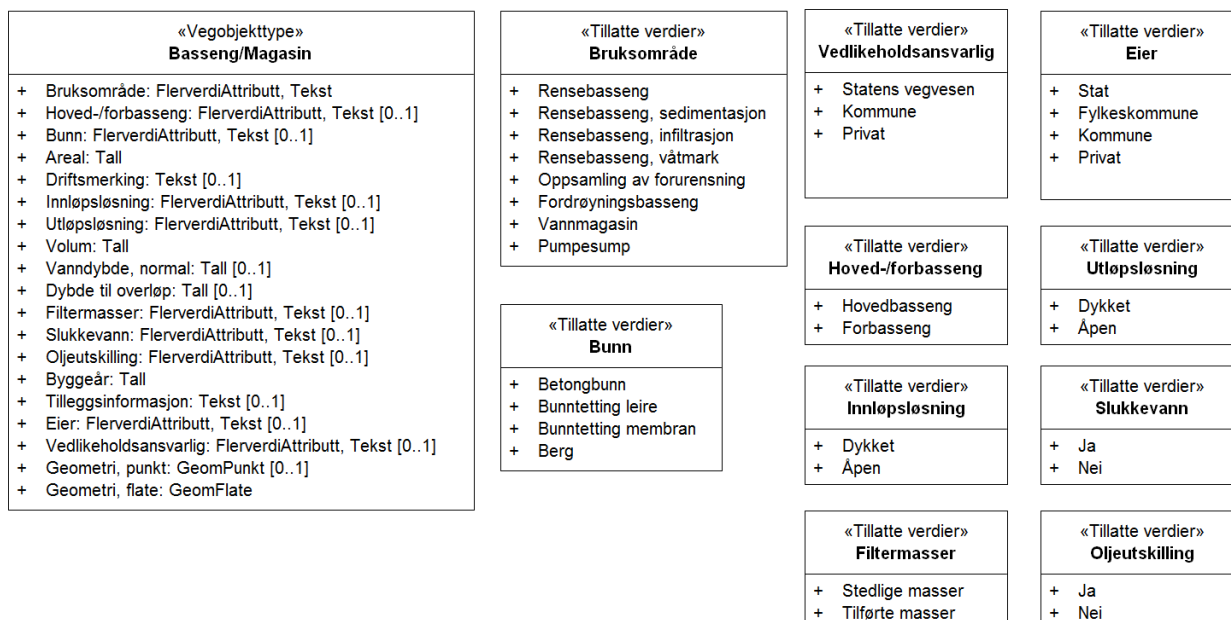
«Vegobjekttype»
Basseng/Magasin

+ Bruksområde: FlerverdiAttributt, Tekst
+ Hoved-/forbasseng: FlerverdiAttributt, Tekst [0..1]
+ Bunn: FlerverdiAttributt, Tekst [0..1]
+ Areal: Tall
+ Driftsmerking: Tekst [0..1]
+ Innløpsløsning: FlerverdiAttributt, Tekst [0..1]
+ Utløpsløsning: FlerverdiAttributt, Tekst [0..1]
+ Volum: Tall
+ Vanndybde, normal: Tall [0..1]
+ Dybde til overløp: Tall [0..1]
+ Filtermasser: FlerverdiAttributt, Tekst [0..1]
+ Slukkevann: FlerverdiAttributt, Tekst [0..1]
+ Oljeutskilling: FlerverdiAttributt, Tekst [0..1]
+ Byggeår: Tall
+ Tilleggsinformasjon: Tekst [0..1]
+ Eier: FlerverdiAttributt, Tekst [0..1]
+ Vedlikeholdsansvarlig: FlerverdiAttributt, Tekst [0..1]
+ Geometri, punkt: GeomPunkt [0..1]
+ Geometri, flate: GeomFlate

«Tillatte verdier»
Bruksområde

+ Rensebasseng
+ Rensebasseng, sedimentasjon
+ Rensebasseng, infiltrasjon
+ Rensebasseng, våtmark
+ Oppsamling av forurensning
+ Fordrøyningsbasseng
+ Vannmagasin
+ Pumpesump

«Tillatte verdier»
Bunn

+ Betongbunn
+ Bunntetting leire
+ Bunntetting membran
+ Berg

«Tillatte verdier»
Vedlikeholdsansvarlig

+ Statens vegvesen
+ Kommune
+ Privat

«Tillatte verdier»
Eier

+ Stat
+ Fylkeskommune
+ Kommune
+ Privat

«Tillatte verdier»
Hoved-/forbasseng

+ Hovedbasseng
+ Forbasseng

«Tillatte verdier»
Utløpsløsning

+ Dykket
+ Åpen

«Tillatte verdier»
Innløpsløsning

+ Dykket
+ Åpen

«Tillatte verdier»
Slukkevann

+ Ja
+ Nei

«Tillatte verdier»
Filtermasser

+ Stedlige masser
+ Tilførte masser

«Tillatte verdier»
Oljeutskilling

+ Ja
+ Nei